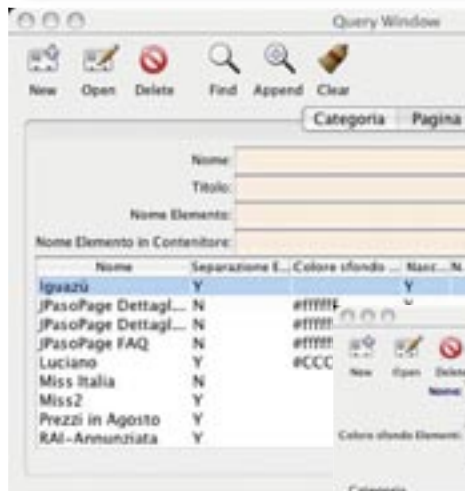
Query Window

New Open Delete Find Append Clear

Categoria Pagina

Nome:
Titolo:
Nome Elemento:
Nome Elemento in Contenitore:

| Nome | Separazione E... | Colore sfondo ... | Nasc... | N. |
|---|---|---|---|---|
| Iguazù | Y | | Y | |
| JPasoPage Dettagl... | N | #ffffff | | |
| JPasoPage Dettagl... | N | #fffff | | |
| JPasoPage FAQ | N | #fffff | | |
| Luciano | Y | #CCC | | |
| Miss Italia | N | | | |
| Miss2 | Y | | | |
| Prezzi in Agosto | Y | | | |
| RAI-Annunziata | Y | | | |

New Open Delete
Nome:
Colore sfondo Elementi:
Categoria